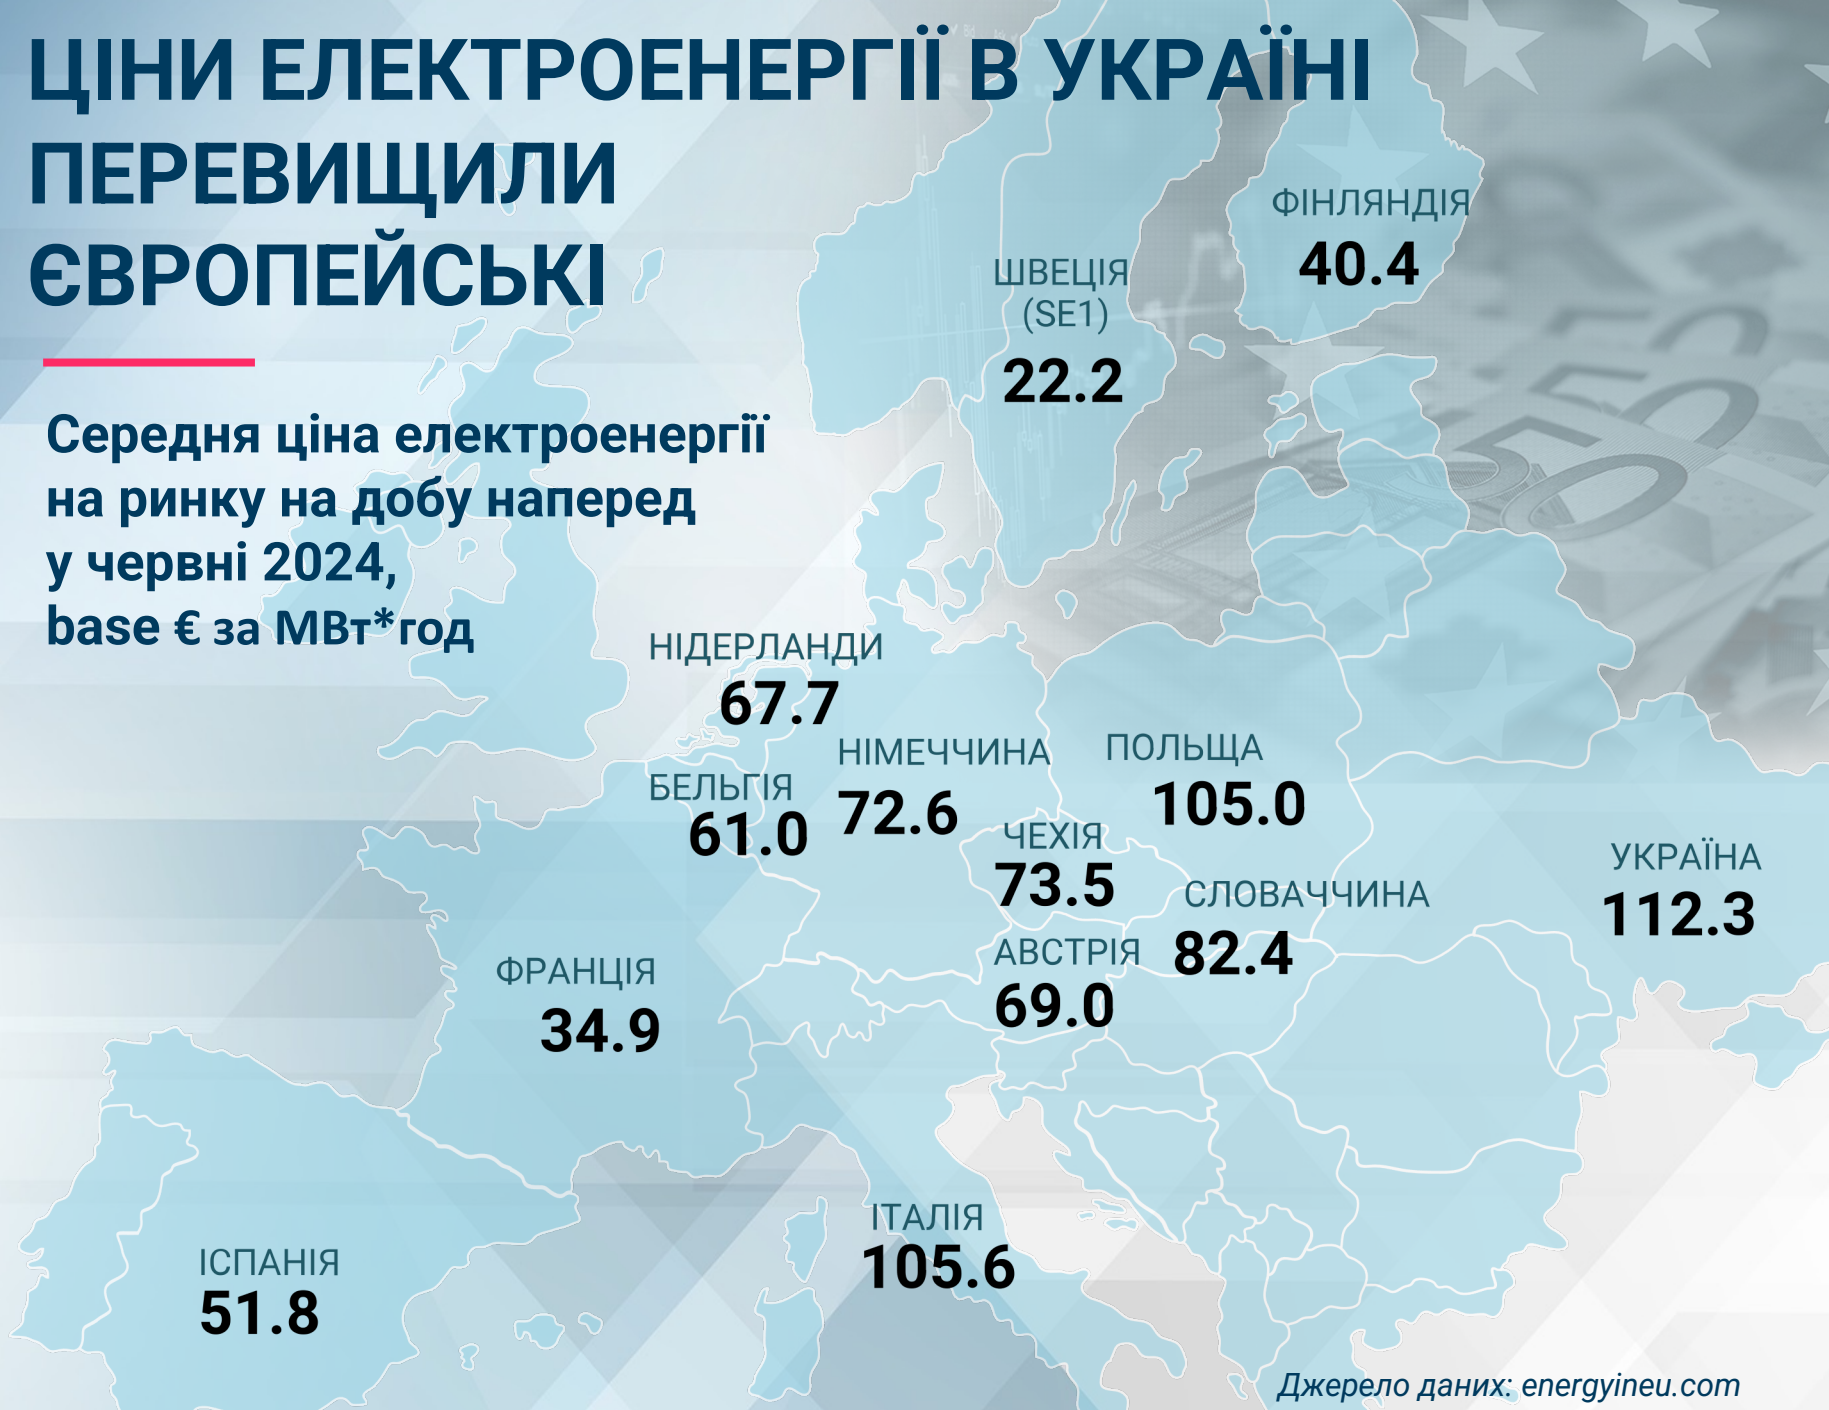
ЦІНИ ЕЛЕКТРОЕНЕРГІЇ В УКРАЇНІ ПЕРЕВИЩИЛИ ЄВРОПЕЙСЬКІ

Середня ціна електроенергії на ринку на добу наперед у червні 2024, base € за МВт*год

ФІНЛЯНДІЯ
40.4

ШВЕЦІЯ (SE1)
22.2

НІДЕРЛАНДИ
67.7

НІМЕЧЧИНА
72.6

ПОЛЬЩА
105.0

БЕЛЬГІЯ
61.0

ЧЕХІЯ
73.5

СЛОВАЧЧИНА
82.4

УКРАЇНА
112.3

АВСТРІЯ
69.0

ФРАНЦІЯ
34.9

ІТАЛІЯ
105.6

ІСПАНІЯ
51.8

Джерело даних: energyineu.com